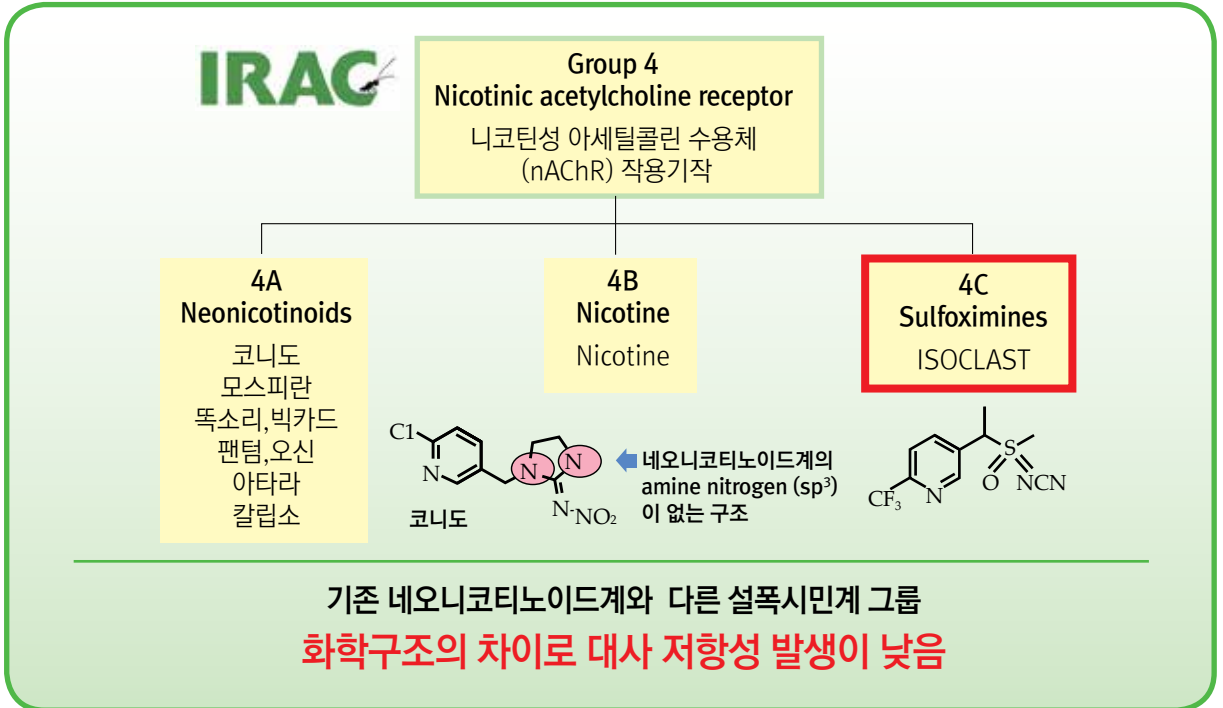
IRAC

Group 4
Nicotinic acetylcholine receptor
니코틴성 아세틸콜린 수용체
(nAChR) 작용기작

4A
Neonicotinoids
코니도
모스피란
똑소리,빅카드
팬텀,오신
아타라
칼립소

4B
Nicotine
Nicotine

4C
Sulfoximines
ISOCLAST

Cl
N
N
N
N-NO$_2$
코니도

네오니코티노이드계의 amine nitrogen (sp$^3$) 이 없는 구조

S
O
NCN
CF$_3$
N

기존 네오니코티노이드계와 다른 설폭시민계 그룹
화학구조의 차이로 대사 저항성 발생이 낮음